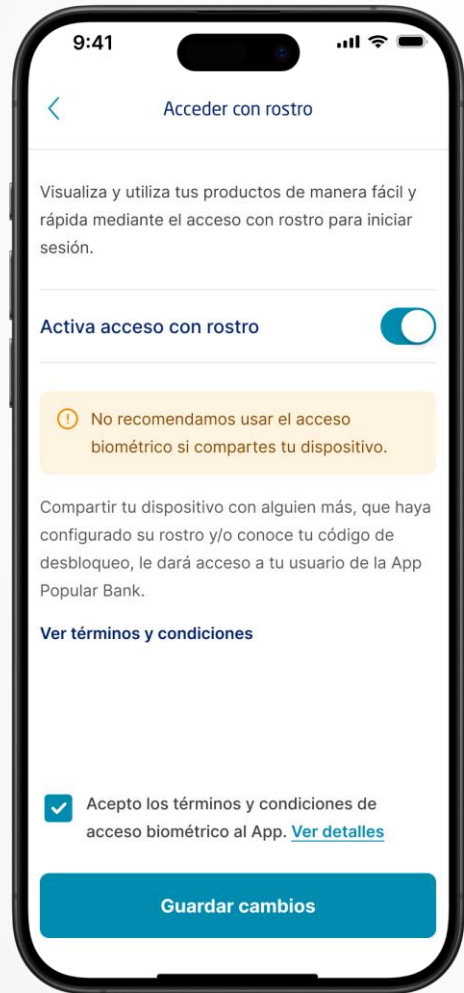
9:41

Acceder con rostro

Visualiza y utiliza tus productos de manera fácil y rápida mediante el acceso con rostro para iniciar sesión.

Activa acceso con rostro

No recomendamos usar el acceso biométrico si compartes tu dispositivo.

Compartir tu dispositivo con alguien más, que haya configurado su rostro y/o conoce tu código de desbloqueo, le dará acceso a tu usuario de la App Popular Bank.

Ver términos y condiciones

Acepto los términos y condiciones de acceso biométrico al App. Ver detalles

Guardar cambios